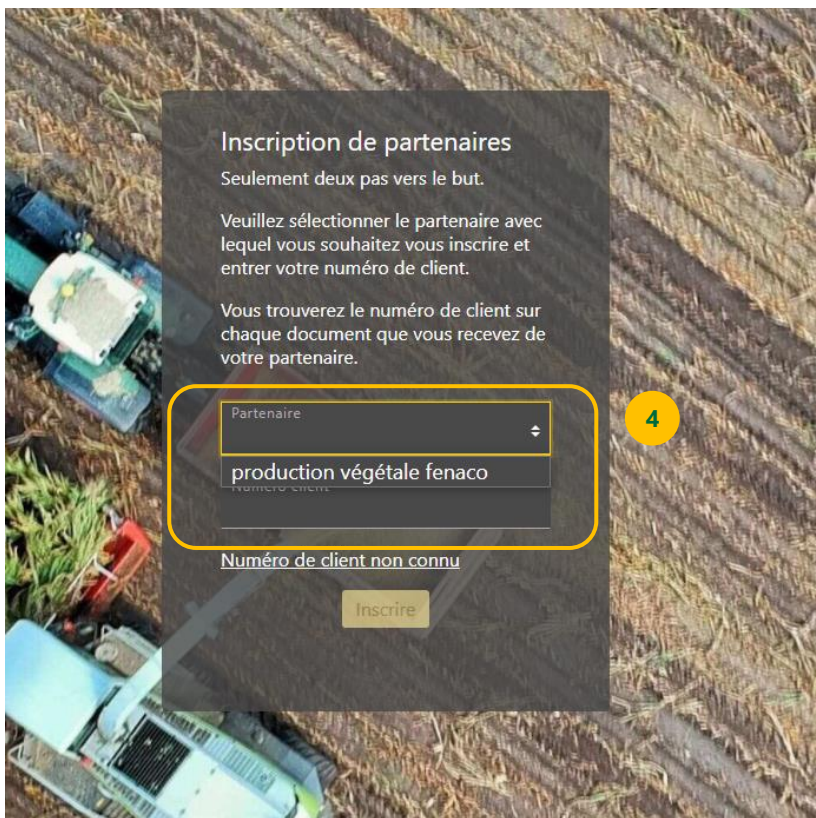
Inscription de partenaires

Seulement deux pas vers le but.

Veuillez sélectionner le partenaire avec lequel vous souhaitez vous inscrire et entrer votre numéro de client.

Vous trouverez le numéro de client sur chaque document que vous recevez de votre partenaire.

Partenaire

production végétale fenaco

Numéro client

4

Numéro de client non connu

Inscrire